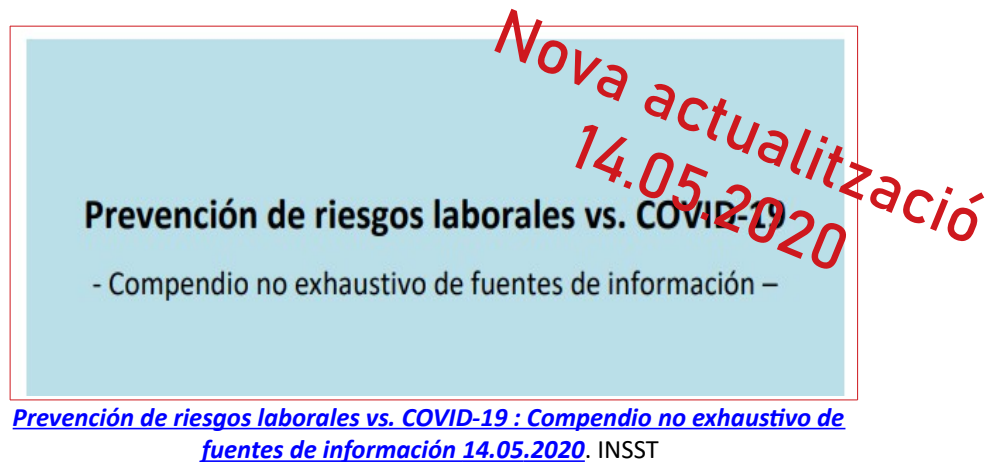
Nova actualització 14.05.2020

Prevención de riesgos laborales vs. COVID-19

- Compendio no exhaustivo de fuentes de información –

Prevención de riesgos laborales vs. COVID-19 : Compendio no exhaustivo de fuentes de información 14.05.2020. INSST